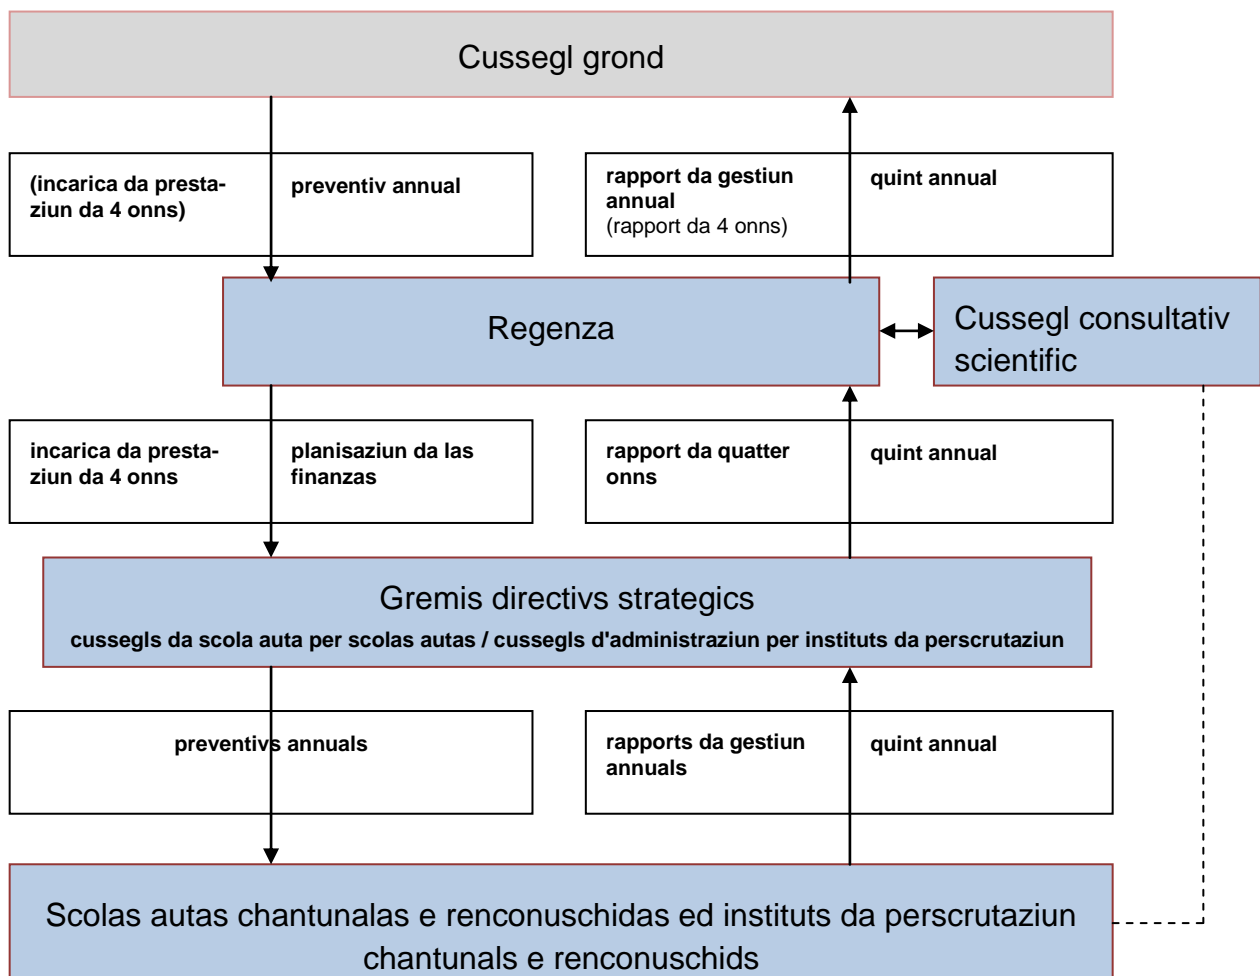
Cussegl grond

(incarica da prestaziun da 4 onns)

preventiv annual

rapport da gestiun annual
(rapport da 4 onns)

quint annual

Regenza

Cussegl consultativ scientific

incarica da prestaziun da 4 onns

planisaziun da las finanzas

rapport da quatter onns

quint annual

Gremis directivs strategics
cussegls da scola auta per scolas autas / cussegls d'administraziun per instituts da perscrutaziun

preventivs annuals

rapports da gestiun annuals

quint annual

Scolas autas chantunalas e renconuschidas ed instituts da perscrutaziun chantunals e renconuschids